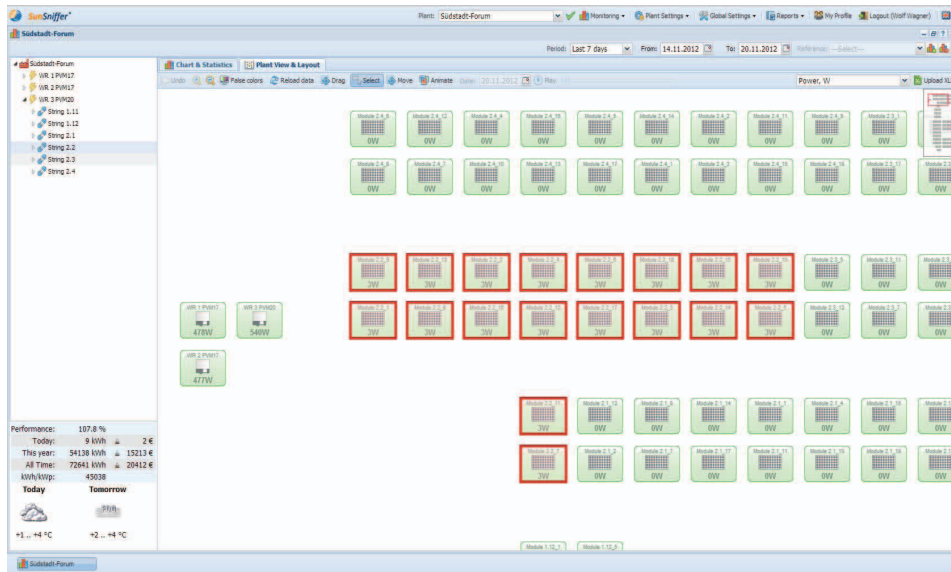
SunSniffer

Plant: Südstadt-Forum

Monitoring ▾ Plant Settings ▾ Global Settings ▾ Reports ▾ My Profile Logout (Wolf Wagner)

Südstadt-Forum

Period: Last 7 days From: 14.11.2012 To: 20.11.2012 Reference: --Select--

Südstadt-Forum
WR 1 PVM17
WR 2 PVM17
WR 3 PVM20
String 1.11
String 1.12
String 2.1
String 2.2
String 2.3
String 2.4

Chart & Statistics Plant View & Layout

Undo False colors Reload data Drag Select Move Animate Date: 20.11.2012 Play

Power, W Upload XL

Module 2_4_6 0W
Module 2_4_12 0W
Module 2_4_4 0W
Module 2_4_18 0W
Module 2_4_9 0W
Module 2_4_14 0W
Module 2_4_2 0W
Module 2_4_11 0W
Module 2_4_8 0W
Module 2_3_1 0W

Module 2_4_5 0W
Module 2_4_7 0W
Module 2_4_10 0W
Module 2_4_13 0W
Module 2_4_17 0W
Module 2_4_1 0W
Module 2_4_3 0W
Module 2_4_15 0W
Module 2_4_16 0W
Module 2_3_17 0W

Module 2_2_9 3W
Module 2_2_16 3W
Module 2_2_3 3W
Module 2_2_4 3W
Module 2_2_8 3W
Module 2_2_18 3W
Module 2_2_10 3W
Module 2_2_15 3W
Module 2_3_5 0W
Module 2_3_11 0W

WR 1 PVM17 478W
WR 3 PVM20 540W
WR 2 PVM17 477W

Module 2_2_1 3W
Module 2_2_6 3W
Module 2_2_16 3W
Module 2_2_13 3W
Module 2_2_17 3W
Module 2_2_12 3W
Module 2_2_14 3W
Module 2_2_5 3W
Module 2_3_12 0W
Module 2_3_7 0W

Module 2_2_11 3W
Module 2_1_12 0W
Module 2_1_6 0W
Module 2_1_14 0W
Module 2_1_1 0W
Module 2_1_4 0W
Module 2_1_15 0W

Module 2_2_7 3W
Module 2_1_3 0W
Module 2_1_7 0W
Module 2_1_17 0W
Module 2_1_11 0W
Module 2_1_18 0W
Module 2_1_16 0W

Module 1_12_1 Module 1_12_5

Performance: 107.8 %
Today: 9 kWh 2 €
This year: 54138 kWh 15213 €
All Time: 72641 kWh 20412 €
kWh/kWp: 45038

Today Tomorrow

+1 .. +4 °C +2 .. +4 °C

Südstadt-Forum